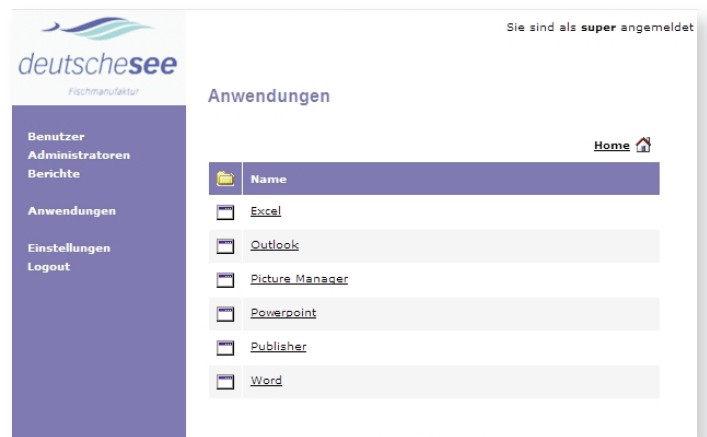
deutschesee
Fischmanufaktur

Sie sind als **super** angemeldet

Benutzer
Administratoren
Berichte

Anwendungen

Einstellungen
Logout

Anwendungen

Home

| Name |
|---|
| Excel |
| Outlook |
| Picture Manager |
| Powerpoint |
| Publisher |
| Word |